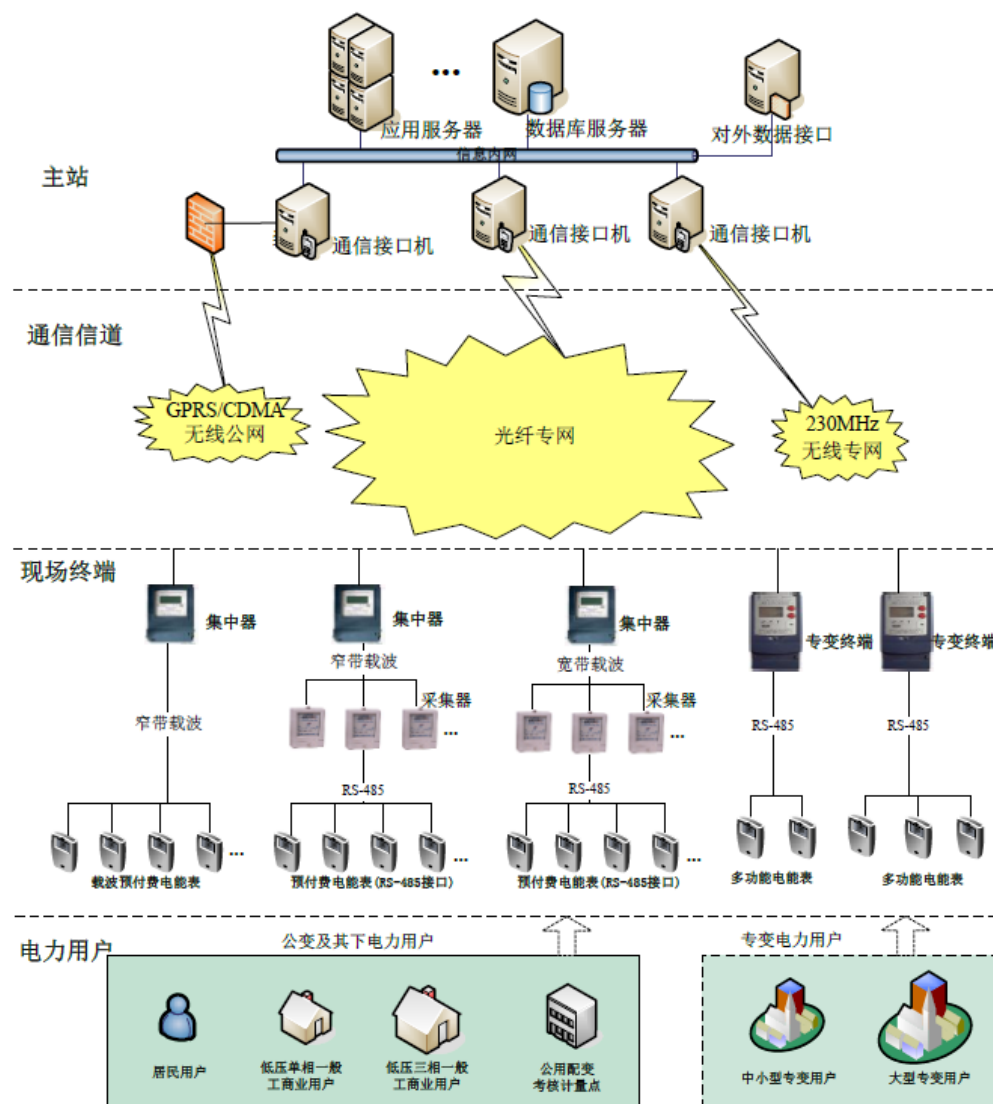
应用服务器
…
数据库服务器
对外数据接口
信息内网
主站
通信接口机
通信接口机
通信接口机
通信信道
GPRS/CDMA 无线公网
光纤专网
230MHz 无线专网
现场终端
集中器
集中器
集中器
专变终端
专变终端
窄带载波
窄带载波
宽带载波
采集器
采集器
RS-485
RS-485
RS-485
RS-485
载波预付费电能表
预付费电能表(RS-485接口)
预付费电能表(RS-485接口)
多功能电能表
多功能电能表
电力用户
公变及其下电力用户
专变电力用户
居民用户
低压单相一般工商业用户
低压三相一般工商业用户
公用配变考核计量点
中小型专变用户
大型专变用户